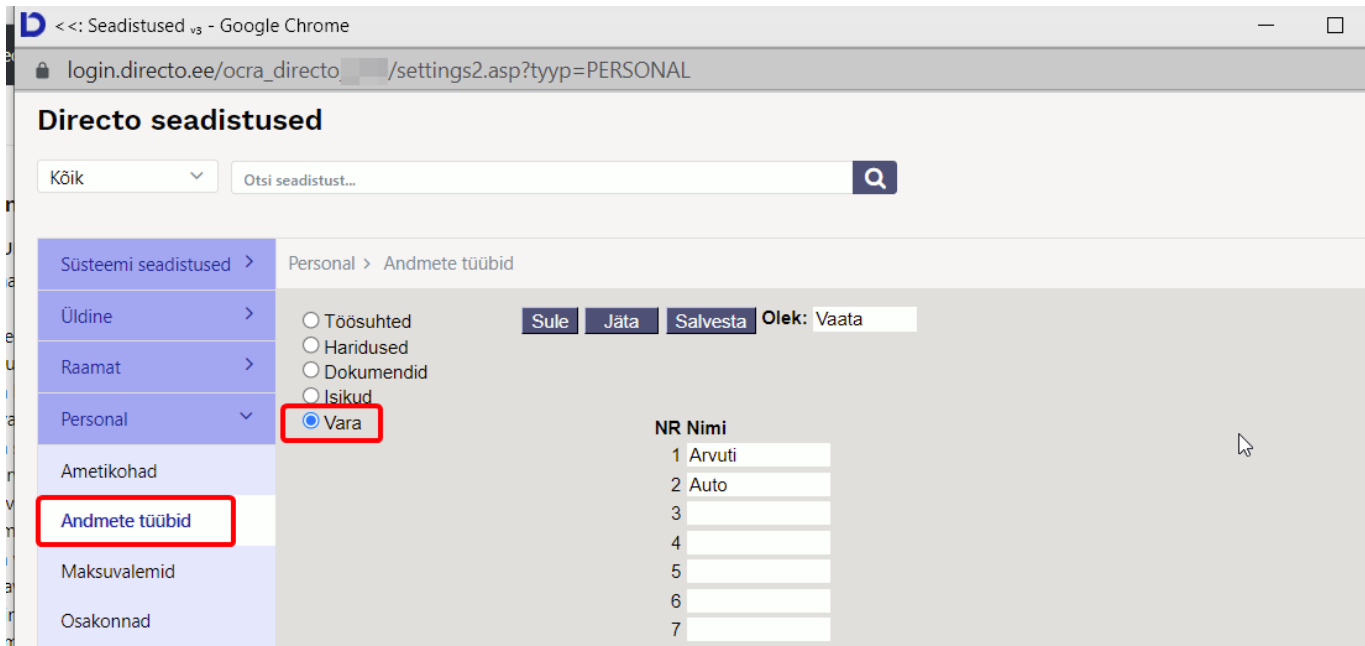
D <<: Seadistused v3 - Google Chrome

login.directo.ee/ocra_directo_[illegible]/settings2.asp?tyyp=PERSONAL

Directo seadistused

Kõik

Otsi seadistust...

Süsteemi seadistused >

Üldine >

Raamat >

Personal

Ametikohad

Andmete tüübid

Maksuvalemid

Osakonnad

Personal > Andmete tüübid

Töösuhted
Haridused
Dokumendid
Isikud
Vara

Sule Jäta Salvesta Olek: Vaata

| NR | Nimi |
|---|---|
| 1 | Arvuti |
| 2 | Auto |
| 3 | |
| 4 | |
| 5 | |
| 6 | |
| 7 | |